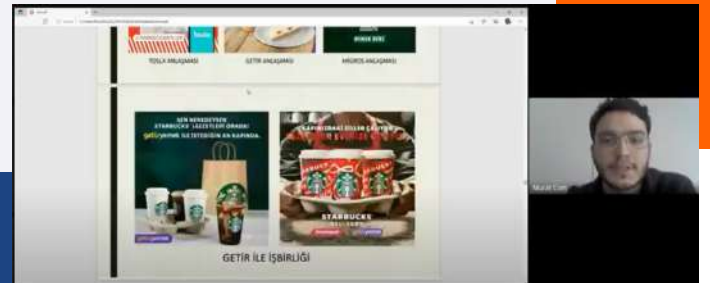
TOSLA ANLAŞMASI

GETİR ANLAŞMASI

MİGROS ANLAŞMASI

SEN NEREDEYSEN STARBUCKS® LEZZETLERİ ORADA! getiryemek İLE İSTEDİĞİN AN KAPINDA.

KAPINDAKİ ZİLLER ÇALIYOR

STARBUCKS

GETİR İLE İŞBİRLİĞİ

Murat Can